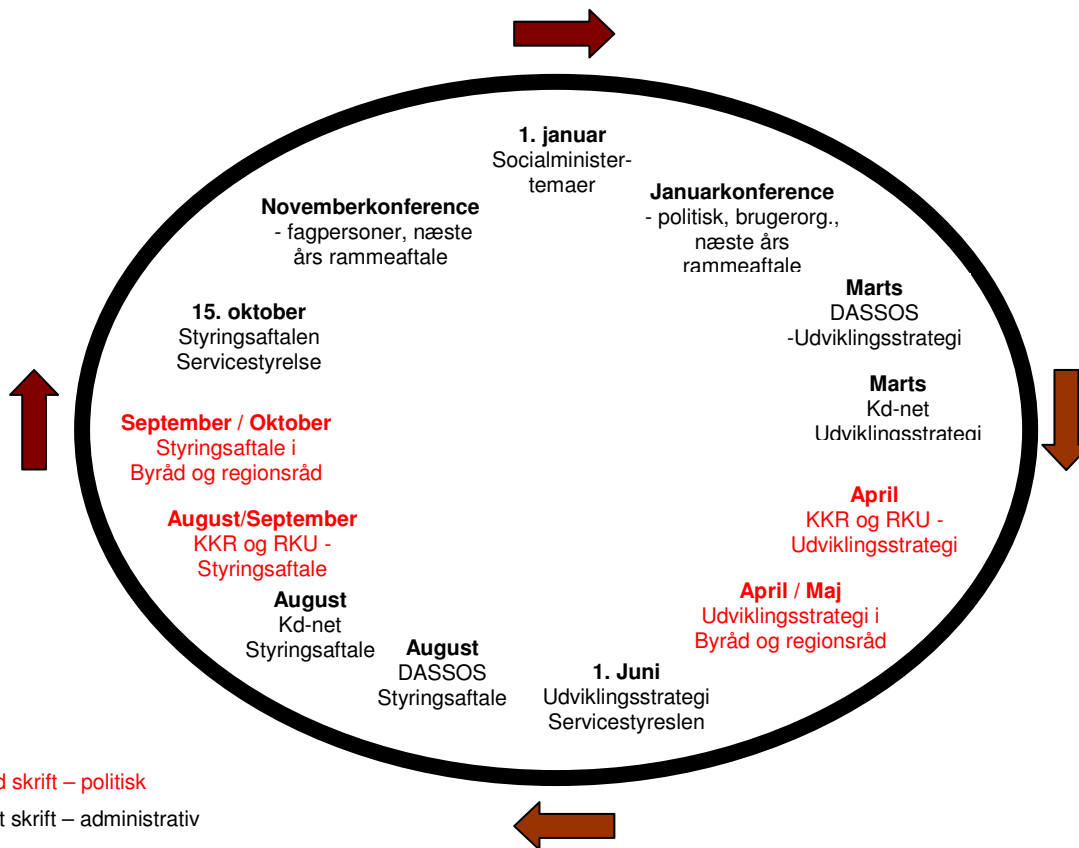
1. januar
Socialminister-temaer

Januarkonference
- politisk, brugerorg., næste års rammeaftale

Marts
DASSOS
-Udviklingsstrategi

Marts
Kd-net
Udviklingsstrategi

April
KKR og RKU - Udviklingsstrategi

April / Maj
Udviklingsstrategi i Byråd og regionsråd

1. Juni
Udviklingsstrategi
Servicestyreslen

August
DASSOS
Styringsaftale

August
Kd-net
Styringsaftale

August/September
KKR og RKU - Styringsaftale

September / Oktober
Styringsaftale i Byråd og regionsråd

15. oktober
Styringsaftalen
Servicestyrelse

Novemberkonference
- fagpersoner, næste års rammeaftale

d skrift – politisk
t skrift – administrativ